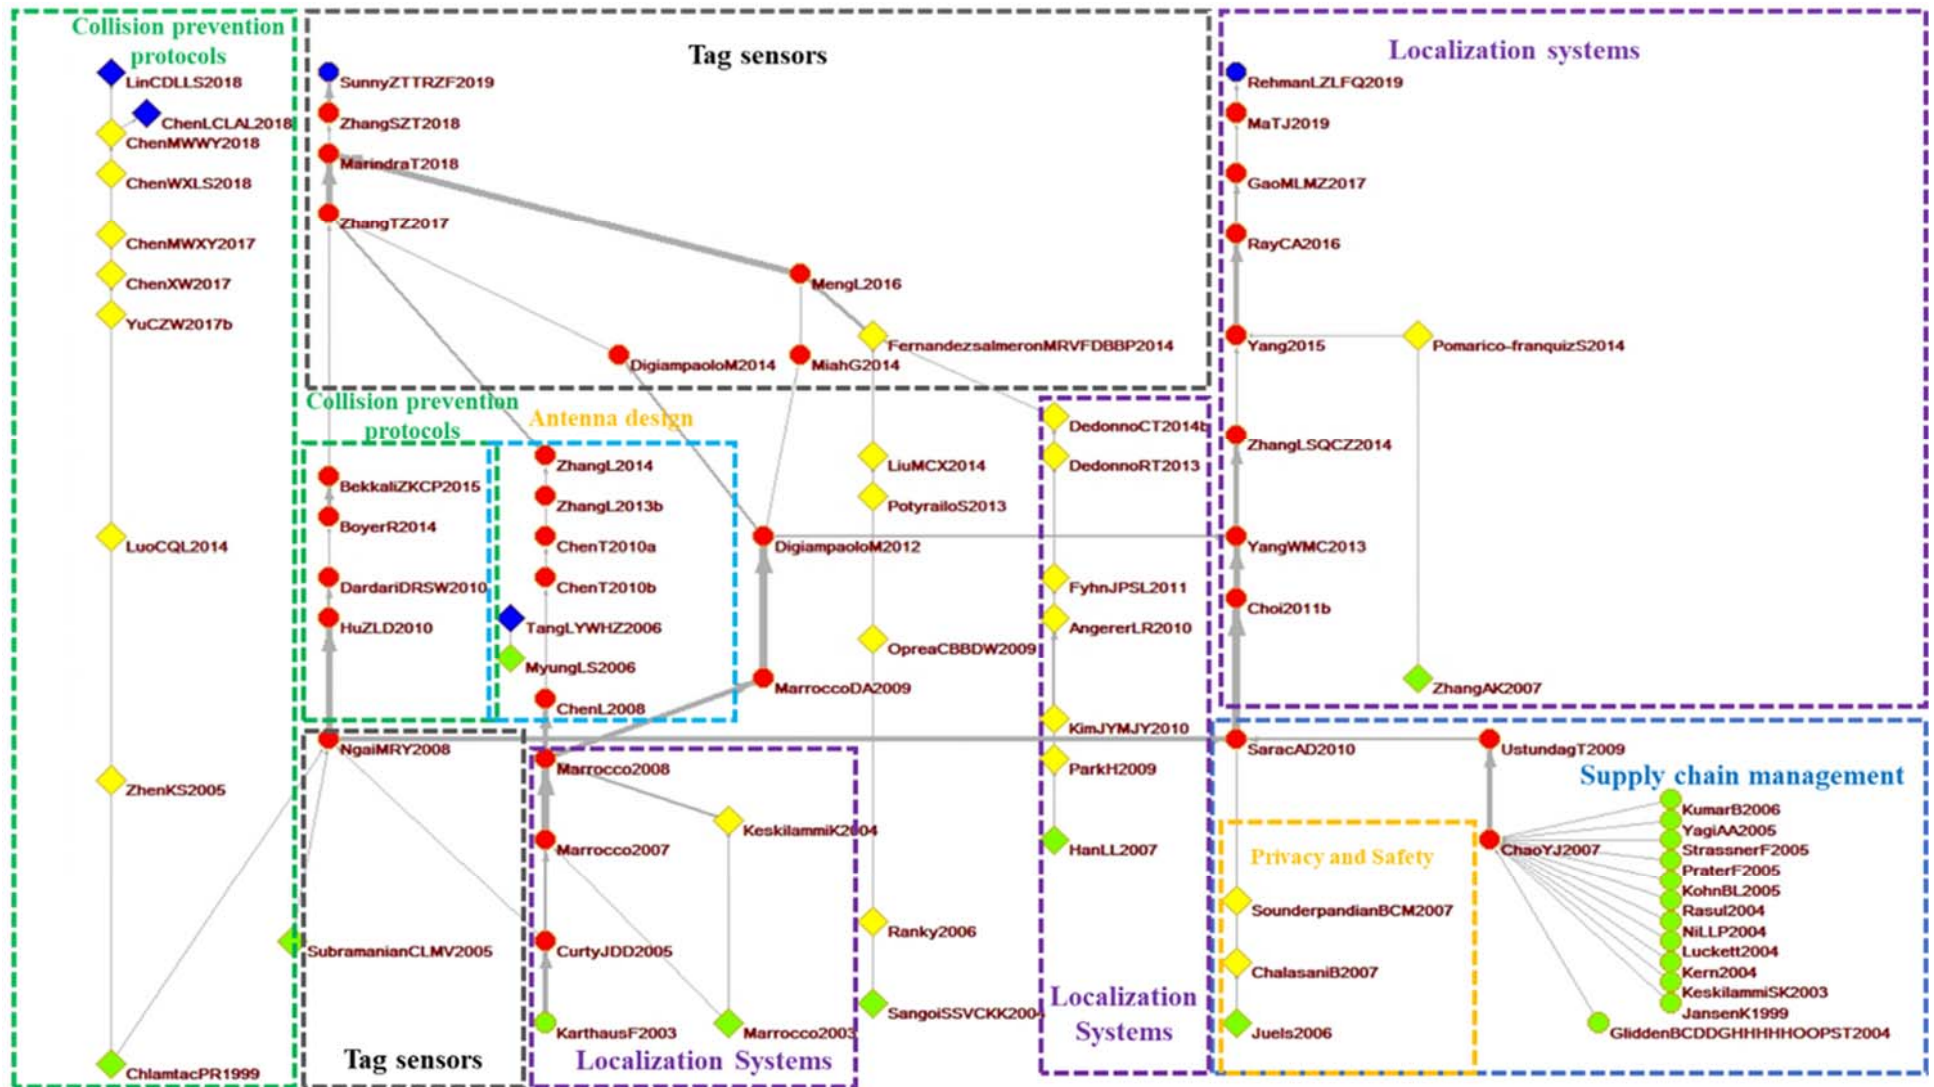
Collision prevention protocols

LinCDLLS2018
ChenLCLAL2018
ChenMWWY2018
ChenWXLS2018
ChenMWXY2017
ChenXW2017
YuCZW2017b
LuoCQL2014
ZhenKS2005
ChlamtacPR1999

Tag sensors

SunnyZTTRZF2019
ZhangSZT2018
MarindraT2018
ZhangTZ2017
MengL2016
FernandezsalmeronMRVFDBBP2014
DigiampaoloM2014
MiahG2014

Localization systems

RehmanLZLFQ2019
MaTJ2019
GaoMLMZ2017
RayCA2016
Yang2015
Pomarico-franquizS2014
ZhangLSQCZ2014
YangWMC2013
Choi2011b
ZhangAK2007

Collision prevention protocols

BekkaliZKCP2015
BoyerR2014
DardariDRSW2010
HuZLD2010

Antenna design

ZhangL2014
ZhangL2013b
ChenT2010a
ChenT2010b
TangLYWHZ2006
MyungLS2006
ChenL2008

DigiampaoloM2012
MarroccoDA2009
LiuMCX2014
PotyrailoS2013
OpreaCBBDW2009
Ranky2006
SangoiSSVCKK2004

DedonnoCT2014b
DedonnoRT2013
FyhnJPSL2011
AngererLR2010
KimJYMJY2010
ParkH2009
HanLL2007

Localization Systems

NgaiMRY2008
SubramanianCLMV2005

Tag sensors

Marrocco2008
KeskilammiK2004
Marrocco2007
CurtyJDD2005
KarthausF2003
Marrocco2003

Localization Systems

SaracAD2010
UstundagT2009

Supply chain management

ChaoYJ2007
KumarB2006
YagiAA2005
StrassnerF2005
PraterF2005
KohnBL2005
Rasul2004
NiLLP2004
Luckett2004
Kern2004
KeskilammiSK2003
JansenK1999
GliddenBCDDGHHHHHOOPST2004

Privacy and Safety

SounderpandianBCM2007
ChalasaniB2007
Juels2006